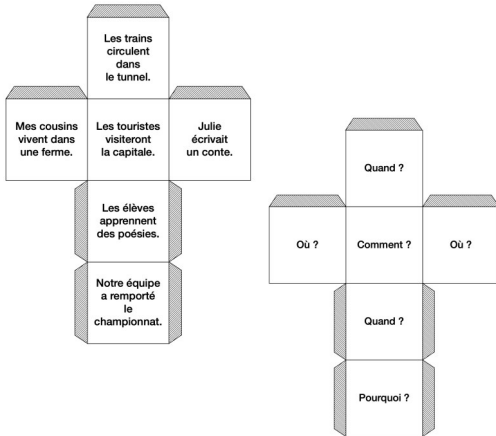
Les trains circulent dans le tunnel.

Mes cousins vivent dans une ferme.

Les touristes visiteront la capitale.

Julie écrivait un conte.

Les élèves apprennent des poésies.

Notre équipe a remporté le championnat.

Quand ?

Où ?

Comment ?

Où ?

Quand ?

Pourquoi ?